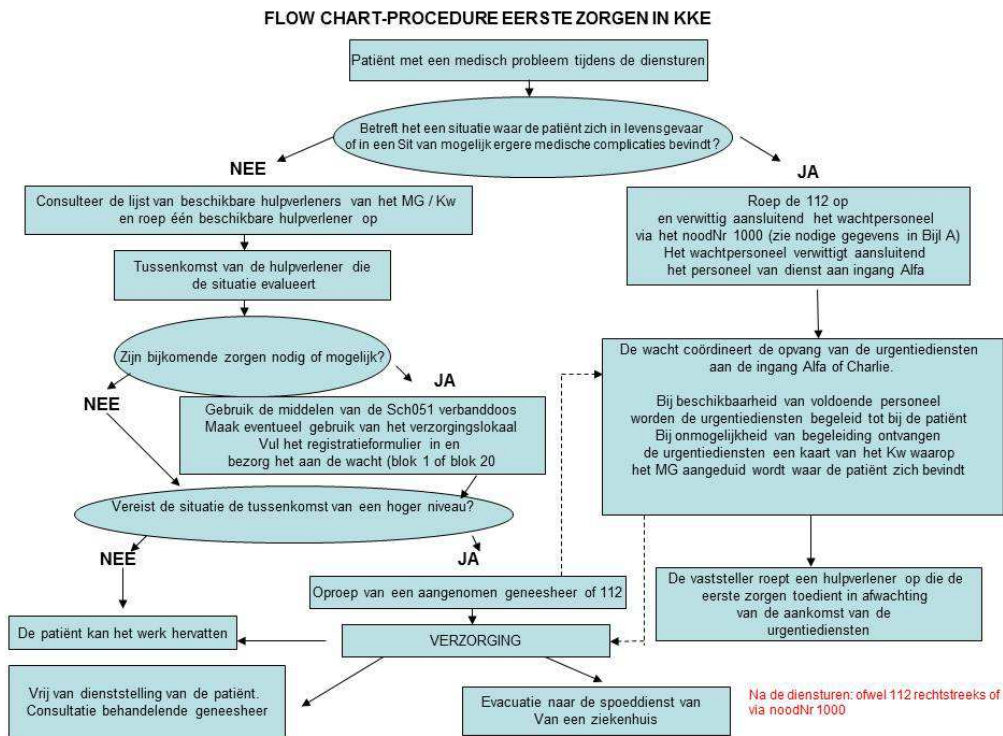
FLOW CHART-PROCEDURE EERSTE ZORGEN IN KKE

Patiënt met een medisch probleem tijdens de diensturen

Betreft het een situatie waar de patiënt zich in levensgevaar of in een Sit van mogelijk ergere medische complicaties bevindt?

NEE

JA

Consulteer de lijst van beschikbare hulpverleners van het MG / Kw en roep één beschikbare hulpverlener op

Tussenkomst van de hulpverlener die de situatie evalueert

Zijn bijkomende zorgen nodig of mogelijk?

NEE

JA

Gebruik de middelen van de Sch051 verbanddoos
Maak eventueel gebruik van het verzorgingslokaal
Vul het registratieformulier in en bezorg het aan de wacht (blok 1 of blok 20

Vereist de situatie de tussenkomst van een hoger niveau?

NEE

JA

Oproep van een aangenomen geneesheer of 112

De patiënt kan het werk hervatten

VERZORGING

Vrij van dienststelling van de patiënt. Consultatie behandelende geneesheer

Evacuatie naar de spoeddienst van Van een ziekenhuis

Roep de 112 op
en verwittig aansluitend het wachtpersoneel via het noodNr 1000 (zie nodige gegevens in Bijl A)
Het wachtpersoneel verwittigt aansluitend het personeel van dienst aan ingang Alfa

De wacht coördineert de opvang van de urgentiediensten aan de ingang Alfa of Charlie.

Bij beschikbaarheid van voldoende personeel worden de urgentiediensten begeleid tot bij de patiënt
Bij onmogelijkheid van begeleiding ontvangen de urgentiediensten een kaart van het Kw waarop het MG aangeduid wordt waar de patiënt zich bevindt

De vaststeller roept een hulpverlener op die de eerste zorgen toedient in afwachting van de aankomst van de urgentiediensten

Na de diensturen: ofwel 112 rechtstreeks of via noodNr 1000